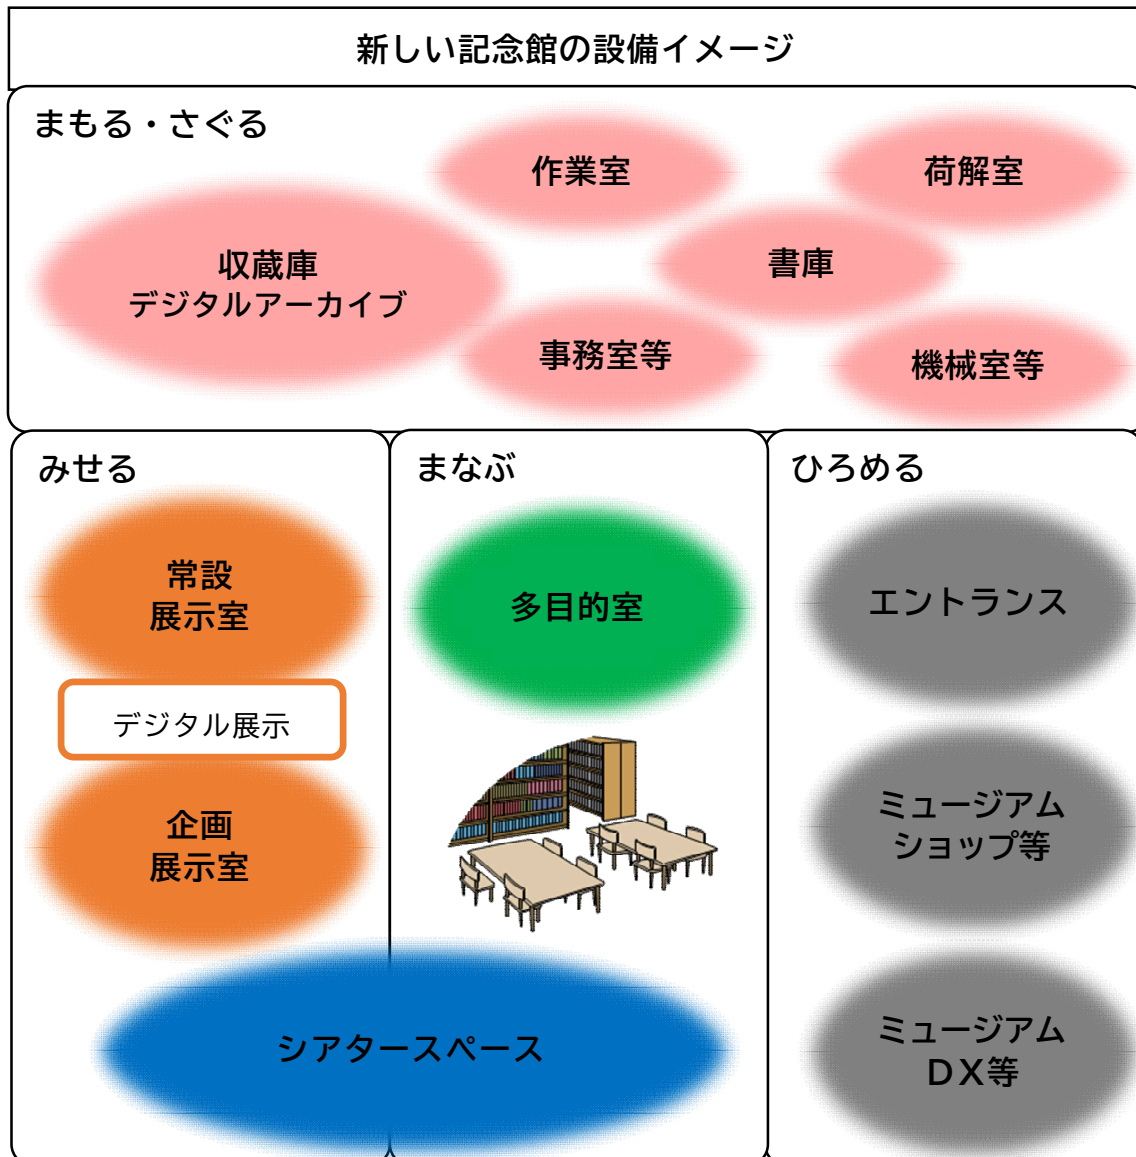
新しい記念館の設備イメージ

まもる・さぐる

作業室

荷解室

収蔵庫
デジタルアーカイブ

書庫

事務室等

機械室等

みせる

常設
展示室

デジタル展示

企画
展示室

まなぶ

多目的室

ひろめる

エントランス

ミュージアム
ショップ等

ミュージアム
DX等

シアタースペース